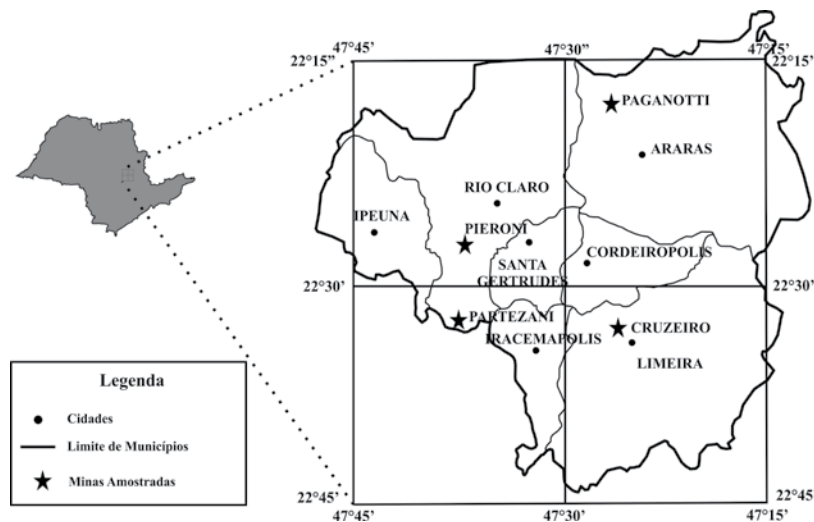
47°45'
22°15"
47°30"
47°15'
22°15'
PAGANOTTI
ARARAS
RIO CLARO
IPEUNA
PIERONI
CORDEIROPOLIS
SANTA GERTRUDES
22°30'
22°30'
PARTEZANI
CRUZEIRO
IRACEMAPOLIS
LIMEIRA

Legenda
Cidades
Limite de Municípios
Minas Amostradas

22°45'
47°45'
47°30'
47°15'
22°45